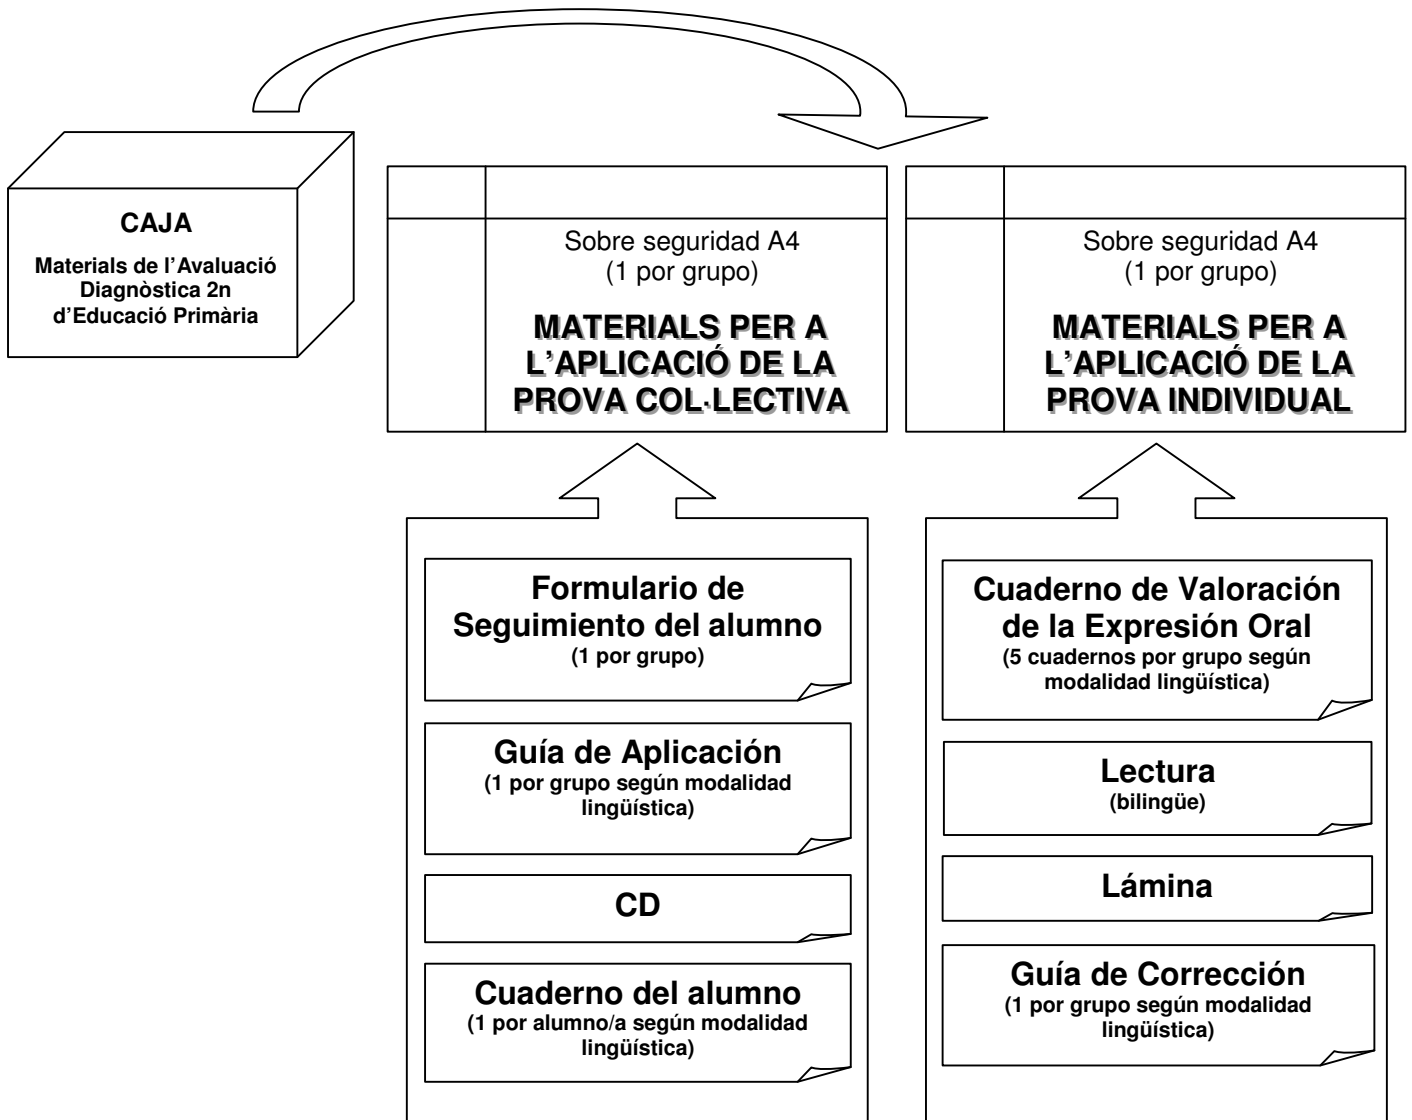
CAJA

Materials de l'Avaluació Diagnòstica 2n d'Educació Primària

Sobre seguridad A4
(1 por grupo)

MATERIALS PER A L'APLICACIÓ DE LA PROVA COL·LECTIVA

Sobre seguridad A4
(1 por grupo)

MATERIALS PER A L'APLICACIÓ DE LA PROVA INDIVIDUAL

Formulario de Seguimiento del alumno
(1 por grupo)

Guía de Aplicación
(1 por grupo según modalidad lingüística)

CD

Cuaderno del alumno
(1 por alumno/a según modalidad lingüística)

Cuaderno de Valoración de la Expresión Oral
(5 cuadernos por grupo según modalidad lingüística)

Lectura
(bilingüe)

Lámina

Guía de Corrección
(1 por grupo según modalidad lingüística)